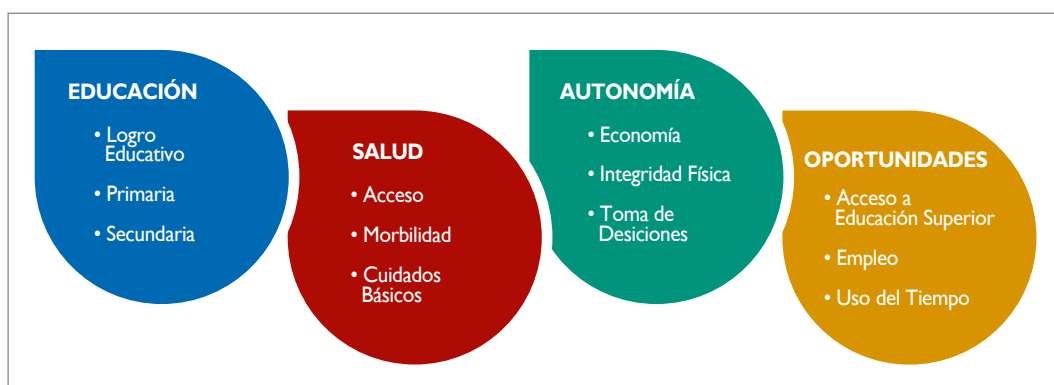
EDUCACIÓN

- Logro Educativo
- Primaria
- Secundaria

SALUD

- Acceso
- Morbilidad
- Cuidados Básicos

AUTONOMÍA

- Economía
- Integridad Física
- Toma de Desiciones

OPORTUNIDADES

- Acceso a Educación Superior
- Empleo
- Uso del Tiempo